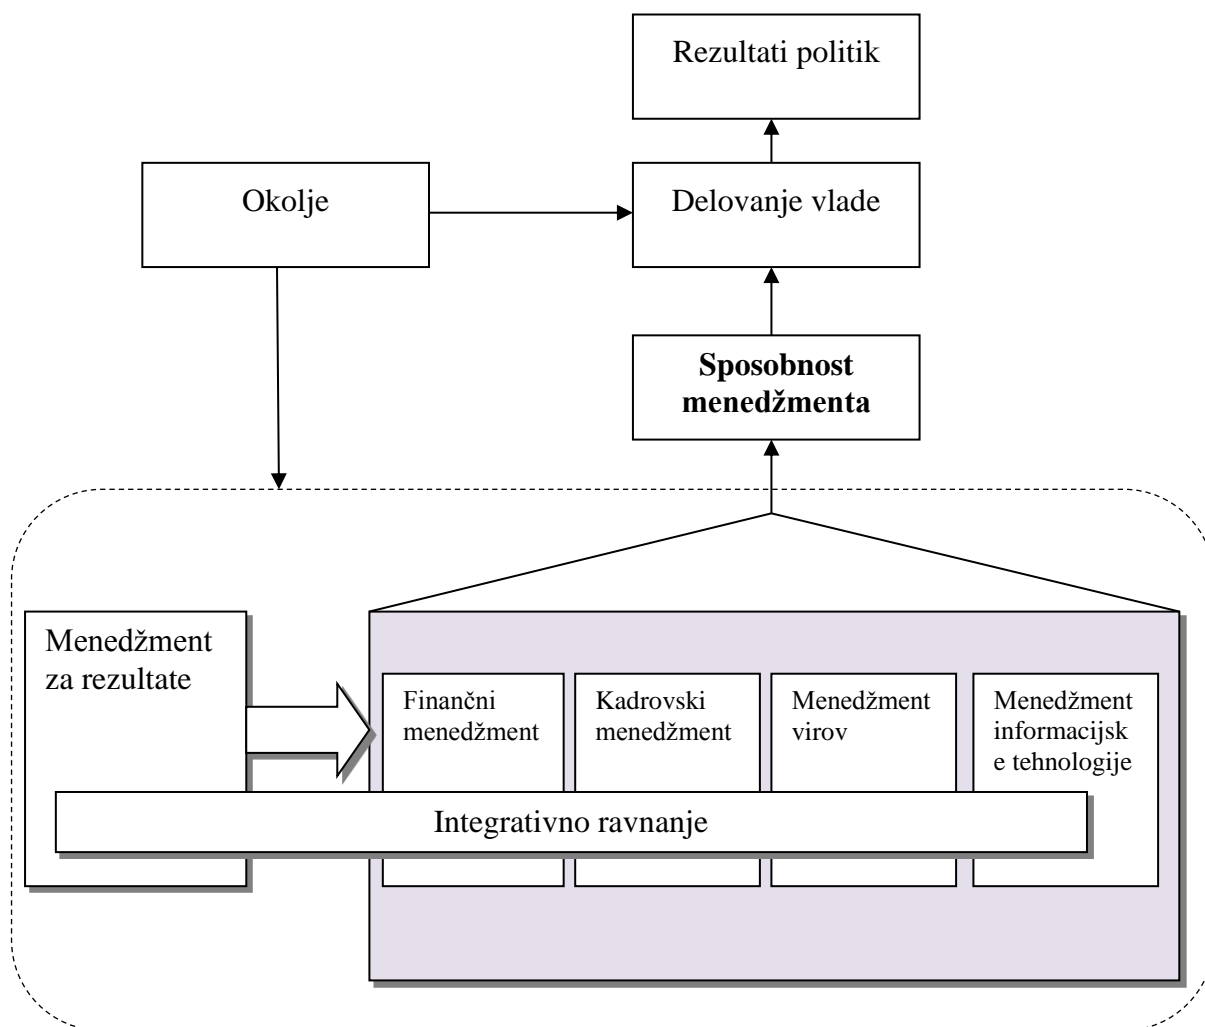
Rezultati politik

Okolje

Delovanje vlade

**Sposobnost menedžmenta**

Menedžment za rezultate

Finančni menedžment

Kadrovski menedžment

Menedžment virov

Menedžment informacijsk e tehnologije

Integrativno ravnanje